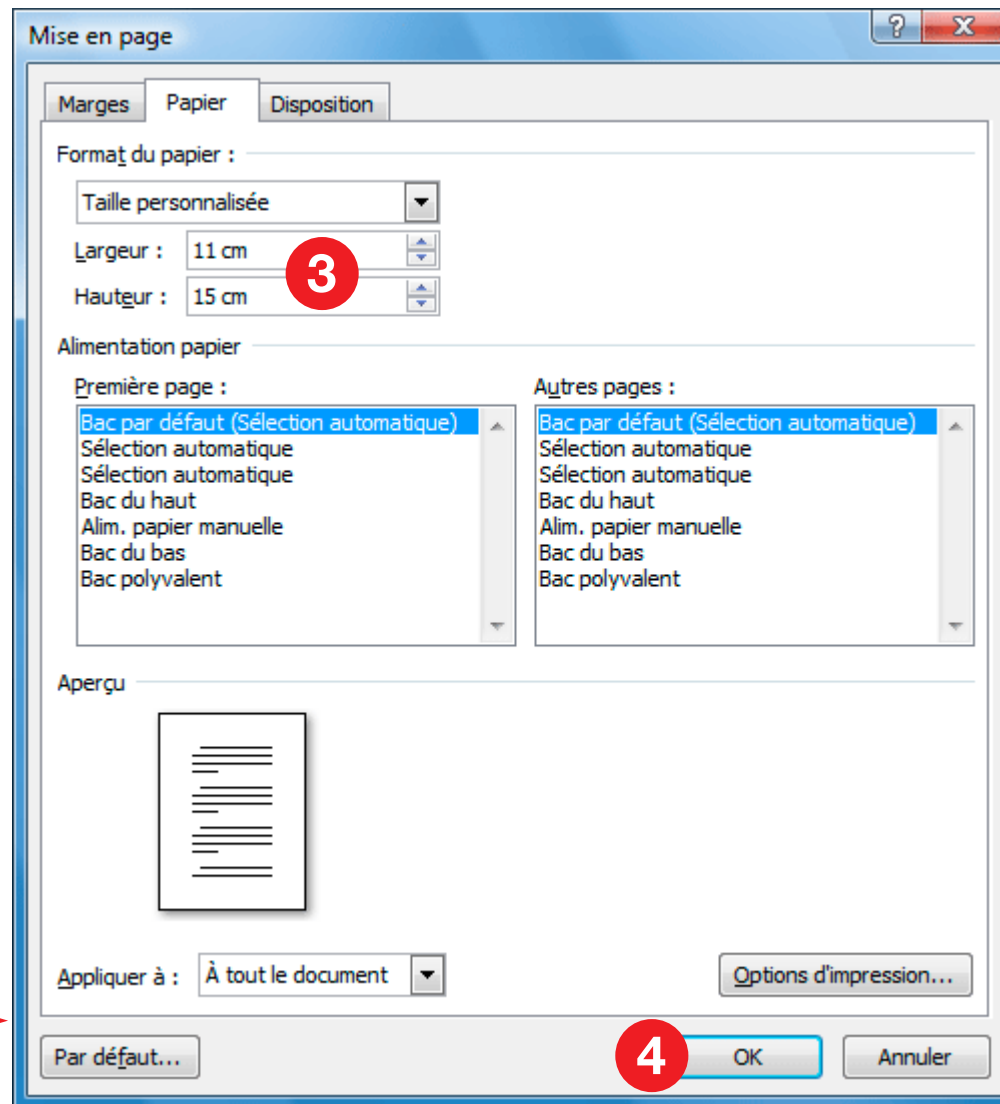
Mise en page

?

X

Marges

Papier

Disposition

Format du papier :

Taille personnalisée

Largeur : 11 cm

3

Hauteur : 15 cm

Alimentation papier

Première page :

Bac par défaut (Sélection automatique)
Sélection automatique
Sélection automatique
Bac du haut
Alim. papier manuelle
Bac du bas
Bac polyvalent

Autres pages :

Bac par défaut (Sélection automatique)
Sélection automatique
Sélection automatique
Bac du haut
Alim. papier manuelle
Bac du bas
Bac polyvalent

Aperçu

Appliquer à : À tout le document

Options d'impression...

Par défaut...

4

OK

Annuler